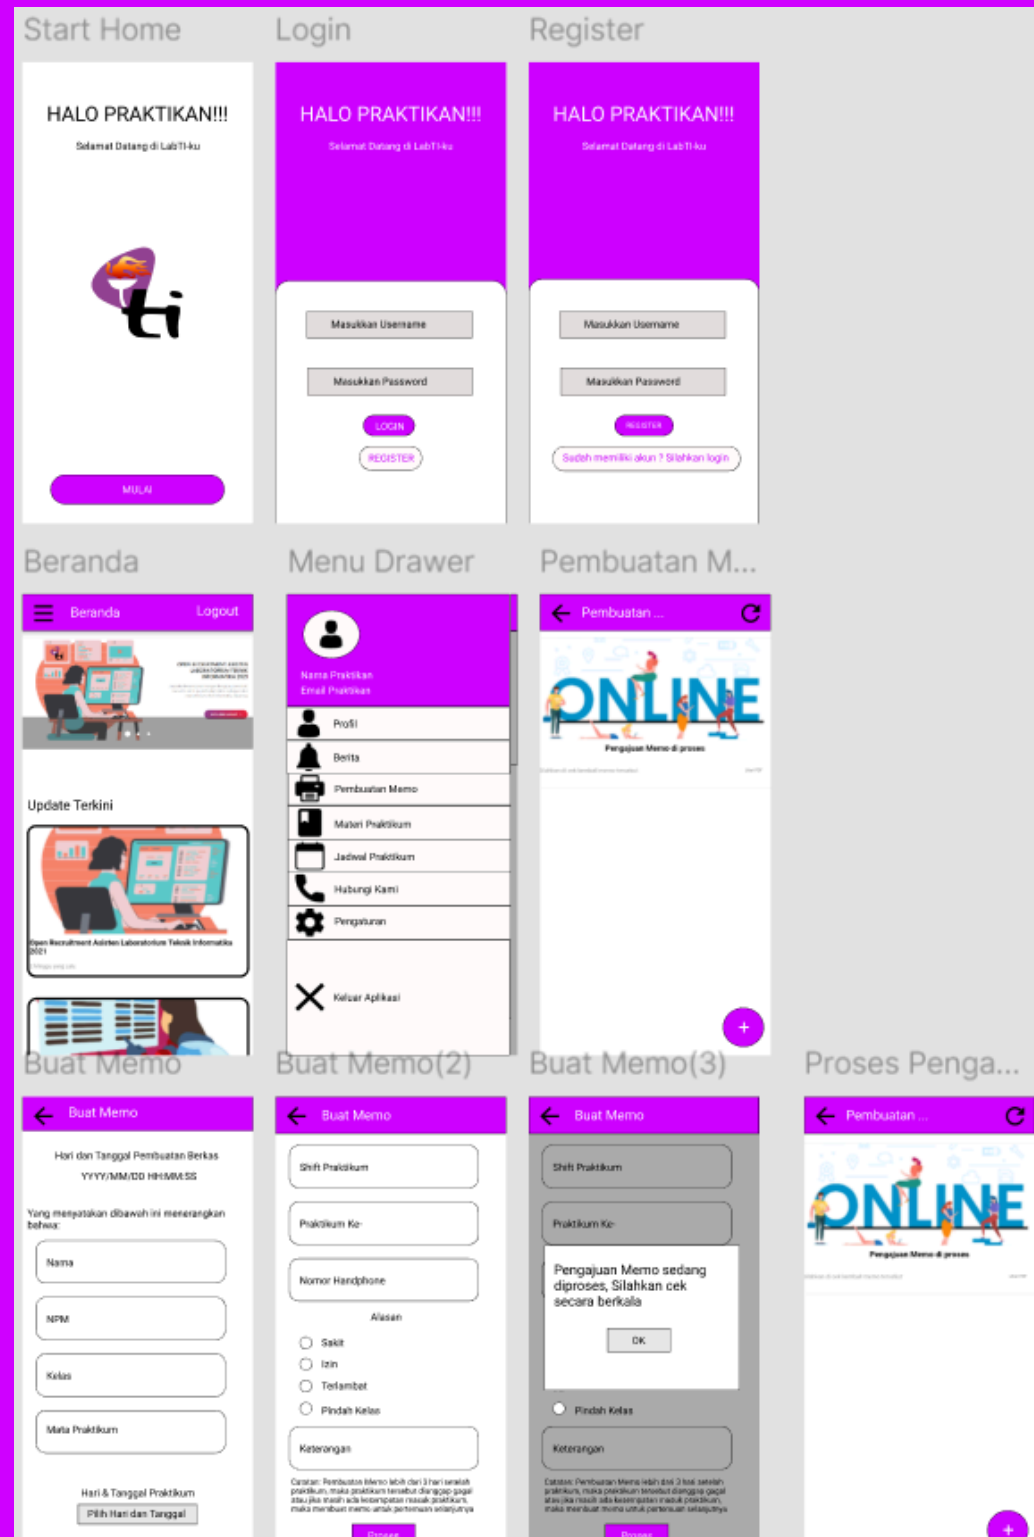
Start Home

HALO PRAKTIKAN!!!

Selamat Datang di LabTI-ku

ti

MULAI

Login

HALO PRAKTIKAN!!!

Selamat Datang di LabTI-ku

Masukkan Username

Masukkan Password

LOGIN

REGISTER

Register

HALO PRAKTIKAN!!!

Selamat Datang di LabTI-ku

Masukkan Username

Masukkan Password

REGISTER

Sudah memiliki akun ? Silahkan login

Beranda

Beranda

Logout

Update Terkini

Open Recruitment Asisten Laboratorium Teknik Informatika 2021

Menu Drawer

Nama Praktikan

Email Praktikan

Profil

Berita

Pembuatan Memo

Materi Praktikum

Jadwal Praktikum

Hubungi Kami

Pengaturan

Keluar Aplikasi

Pembuatan M...

Pembuatan ...

ONLINE

Pengajuan Memo di proses

+

Buat Memo

Buat Memo

Hari dan Tanggal Pembuatan Berkas

YYYY/MM/DD HH:MM:SS

Yang menyatakan dibawah ini menerangkan bahwa:

Nama

NPM

Kelas

Mata Praktikum

Hari & Tanggal Praktikum

Pilih Hari dan Tanggal

Buat Memo(2)

Buat Memo

Shift Praktikum

Praktikum Ke-

Nomor Handphone

Alasan

Sakit

Izin

Terlambat

Pindah Kelas

Keterangan

Catatan: Pembuatan Memo lebih dari 3 hari setelah praktikum, maka praktikum tersebut dianggap gagal atau jika masih ada kesempatan masuk praktikum, maka membuat memo untuk pertemuan selanjutnya

Proses

Buat Memo(3)

Buat Memo

Shift Praktikum

Praktikum Ke-

Pengajuan Memo sedang diproses, Silahkan cek secara berkala

OK

Pindah Kelas

Keterangan

Catatan: Pembuatan Memo lebih dari 3 hari setelah praktikum, maka praktikum tersebut dianggap gagal atau jika masih ada kesempatan masuk praktikum, maka membuat memo untuk pertemuan selanjutnya

Proses

Proses Penga...

Pembuatan ...

ONLINE

Pengajuan Memo di proses

+